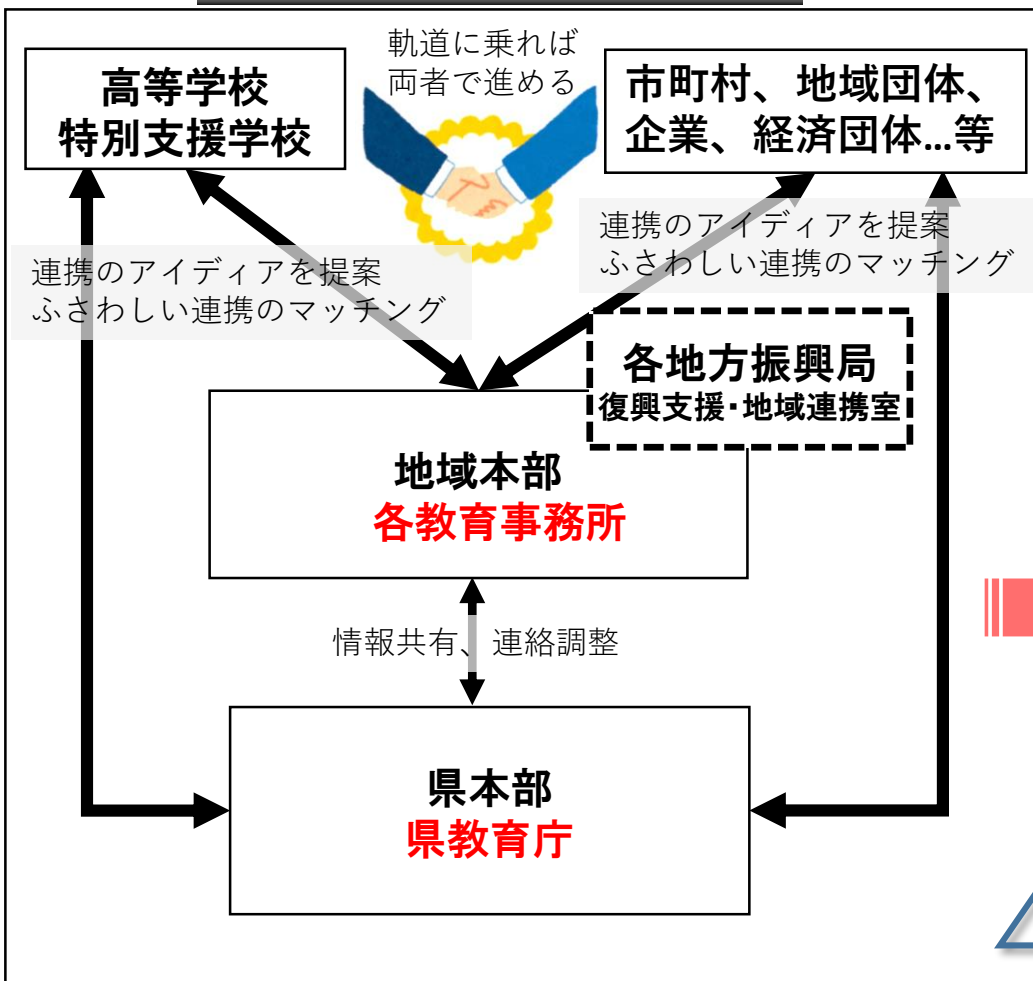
高等学校
特別支援学校

軌道に乗れば
両者で進める

市町村、地域団体、
企業、経済団体…等

連携のアイディアを提案
ふさわしい連携のマッチング

連携のアイディアを提案
ふさわしい連携のマッチング

各地方振興局
復興支援・地域連携室

地域本部
各教育事務所

情報共有、連絡調整

県本部
県教育庁